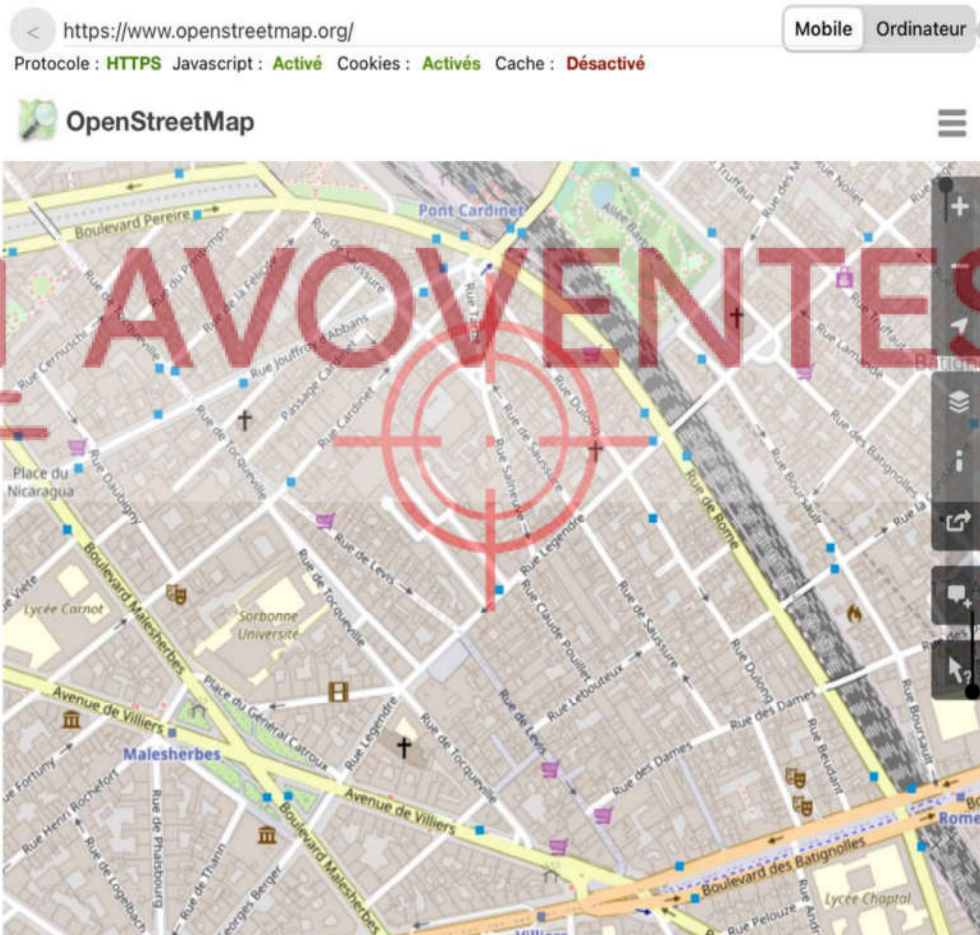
https://www.openstreetmap.org/

Mobile Ordinateur

Protocole : HTTPS Javascript : Activé Cookies : Activés Cache : Désactivé

OpenStreetMap

AVOVENTES

Boulevard Pereire

Pont Cardinet

Allée Barbara

Rue Truffaut

Rue des Moines

Rue Nollet

Rue du Printemps

Rue de la Félicité

Rue de Saussure

Rue Tarbé

Rue Cernuschi

Rue Jouffroy d'Abbans

Passage Cardinet

Rue Cardinet

Rue Dulong

Rue Lamandé

Rue des Batignolles

Batignolles

Place du Nicaragua

Rue Dautancourt

Rue de Tocqueville

Rue de Saussure

Rue Salneuve

Rue Legendre

Rue de Rome

Rue Boursault

Rue la Condamine

Rue Viète

Boulevard Malesherbes

Lycée Carnot

Rue de Lévis

Sorbonne Université

Rue de Tocqueville

Rue Claude Pouillet

Rue de Saussure

Rue Lebouteux

Rue Dulong

Avenue de Villiers

Place du Général Catroux

Rue Legendre

Rue de Tocqueville

Rue de Lévis

Rue des Dames

Rue des Dames

Malesherbes

Rue Fortuny

Rue Henri Rochefort

Rue de Phalsbourg

Rue de Logelbach

Rue de Thann

Rue Georges Berger

Boulevard Malesherbes

Avenue de Villiers

Rue Boursault

Rue Biot

Boulevard des Batignolles

Rue Andrieux

Rue Pelouze

Lycée Chaptal

Rome

Villiers